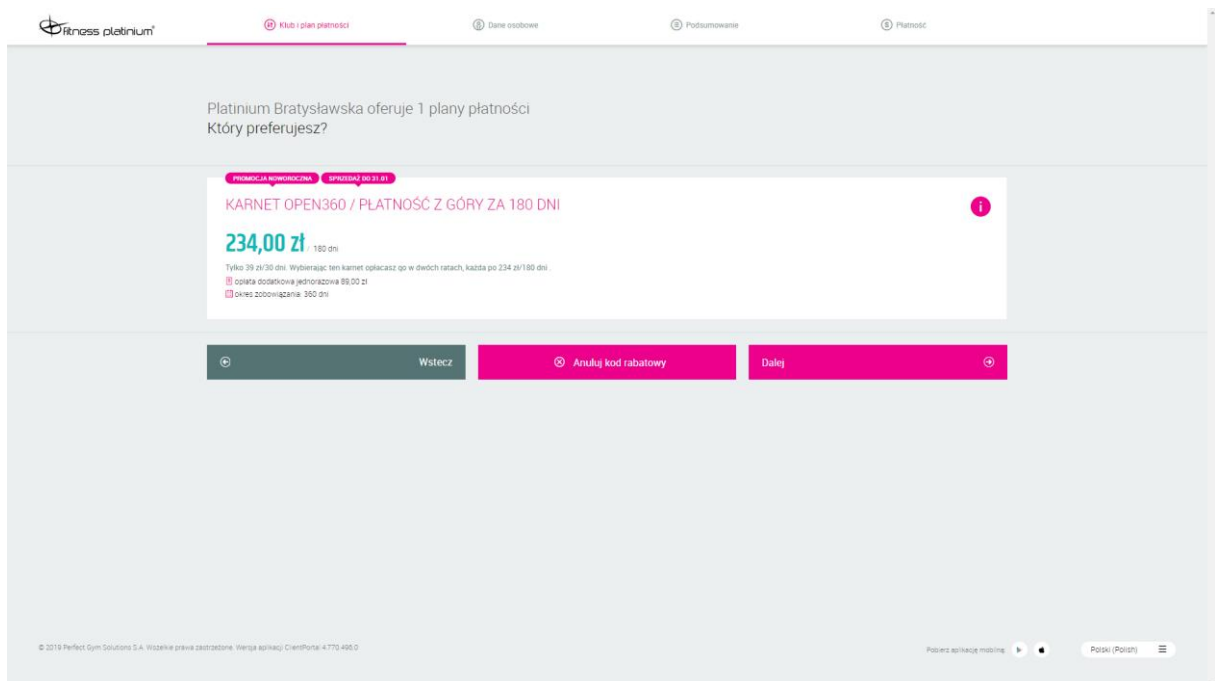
fitness platinium®

Klub i plan płatności

Dane osobowe

Podsumowanie

Płatność

Platinium Bratysławska oferuje 1 plany płatności
Który preferujesz?

PROMOCJA NOWOROCZNA

SPRZEDAŻ DO 31.01

KARNET OPEN360 / PŁATNOŚĆ Z GÓRY ZA 180 DNI

i

234,00 zł / 180 dni

Tylko 39 zł/30 dni. Wybierając ten karnet opłacasz go w dwóch ratach, każda po 234 zł/180 dni.

opłata dodatkowa jednorazowa 89,00 zł

okres zobowiązania: 360 dni

Wstecz

Anuluj kod rabatowy

Dalej

© 2019 Perfect Gym Solutions S.A. Wszelkie prawa zastrzeżone. Wersja aplikacji ClientPortal 4.770.496.0

Pobierz aplikację mobilną

Polski (Polish)